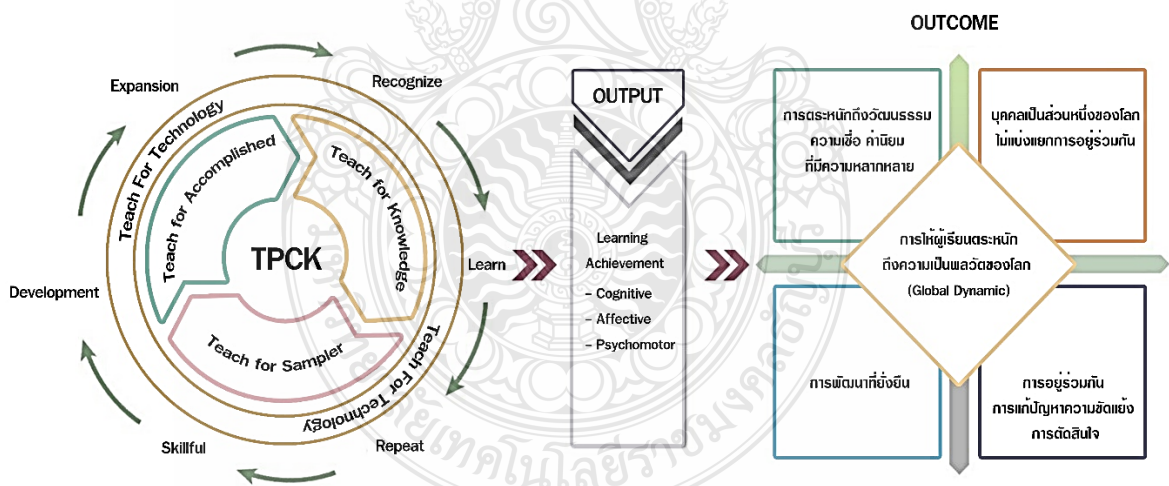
Expansion

Recognize

Teach For Technology

Teach for Accomplished

Teach for Knowledge

TPCK

Teach for Sampler

Teach For Technology

Development

Learn

Repeat

Skillful

OUTPUT

Learning Achievement
- Cognitive
- Affective
- Psychomotor

OUTCOME

การตระหนักถึงวัฒนธรรม ความเชื่อ ค่านิยม ที่มีความหลากหลาย

บุคคลเป็นส่วนหนึ่งของโลก ไม่แบ่งแยกการอยู่ร่วมกัน

การให้ผู้เรียนตระหนัก ถึงความเป็นพลวัตของโลก (Global Dynamic)

การพัฒนาที่ยั่งยืน

การอยู่ร่วมกัน การแก้ปัญหาความขัดแย้ง การตัดสินใจ